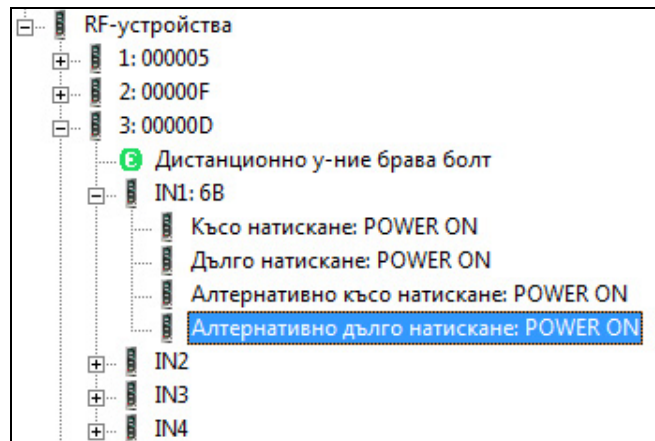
RF-устройства
1: 000005
2: 00000F
3: 00000D
Дистанционно у-ние брава болт
IN1: 6B
Късо натискане: POWER ON
Дълго натискане: POWER ON
Алтернативно късо натискане: POWER ON
Алтернативно дълго натискане: POWER ON
IN2
IN3
IN4